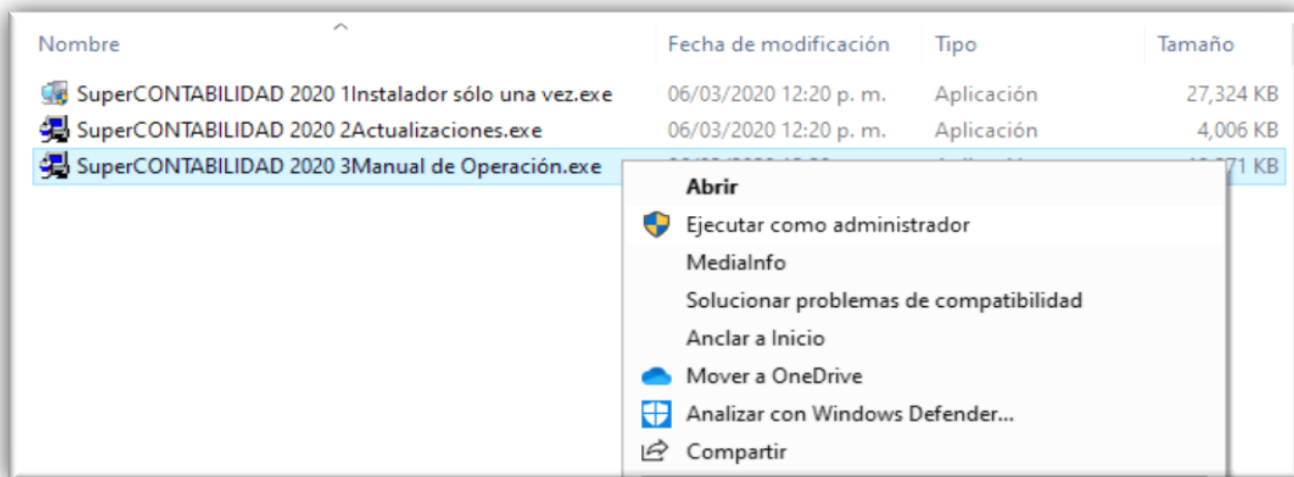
| Nombre | Fecha de modificación | Tipo | Tamaño |
|---|---|---|---|
| SuperCONTABILIDAD 2020 1Instalador sólo una vez.exe | 06/03/2020 12:20 p. m. | Aplicación | 27,324 KB |
| SuperCONTABILIDAD 2020 2Actualizaciones.exe | 06/03/2020 12:20 p. m. | Aplicación | 4,006 KB |
| SuperCONTABILIDAD 2020 3Manual de Operación.exe | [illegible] | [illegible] | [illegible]71 KB |

Abrir
Ejecutar como administrador
MediaInfo
Solucionar problemas de compatibilidad
Anclar a Inicio
Mover a OneDrive
Analizar con Windows Defender...
Compartir